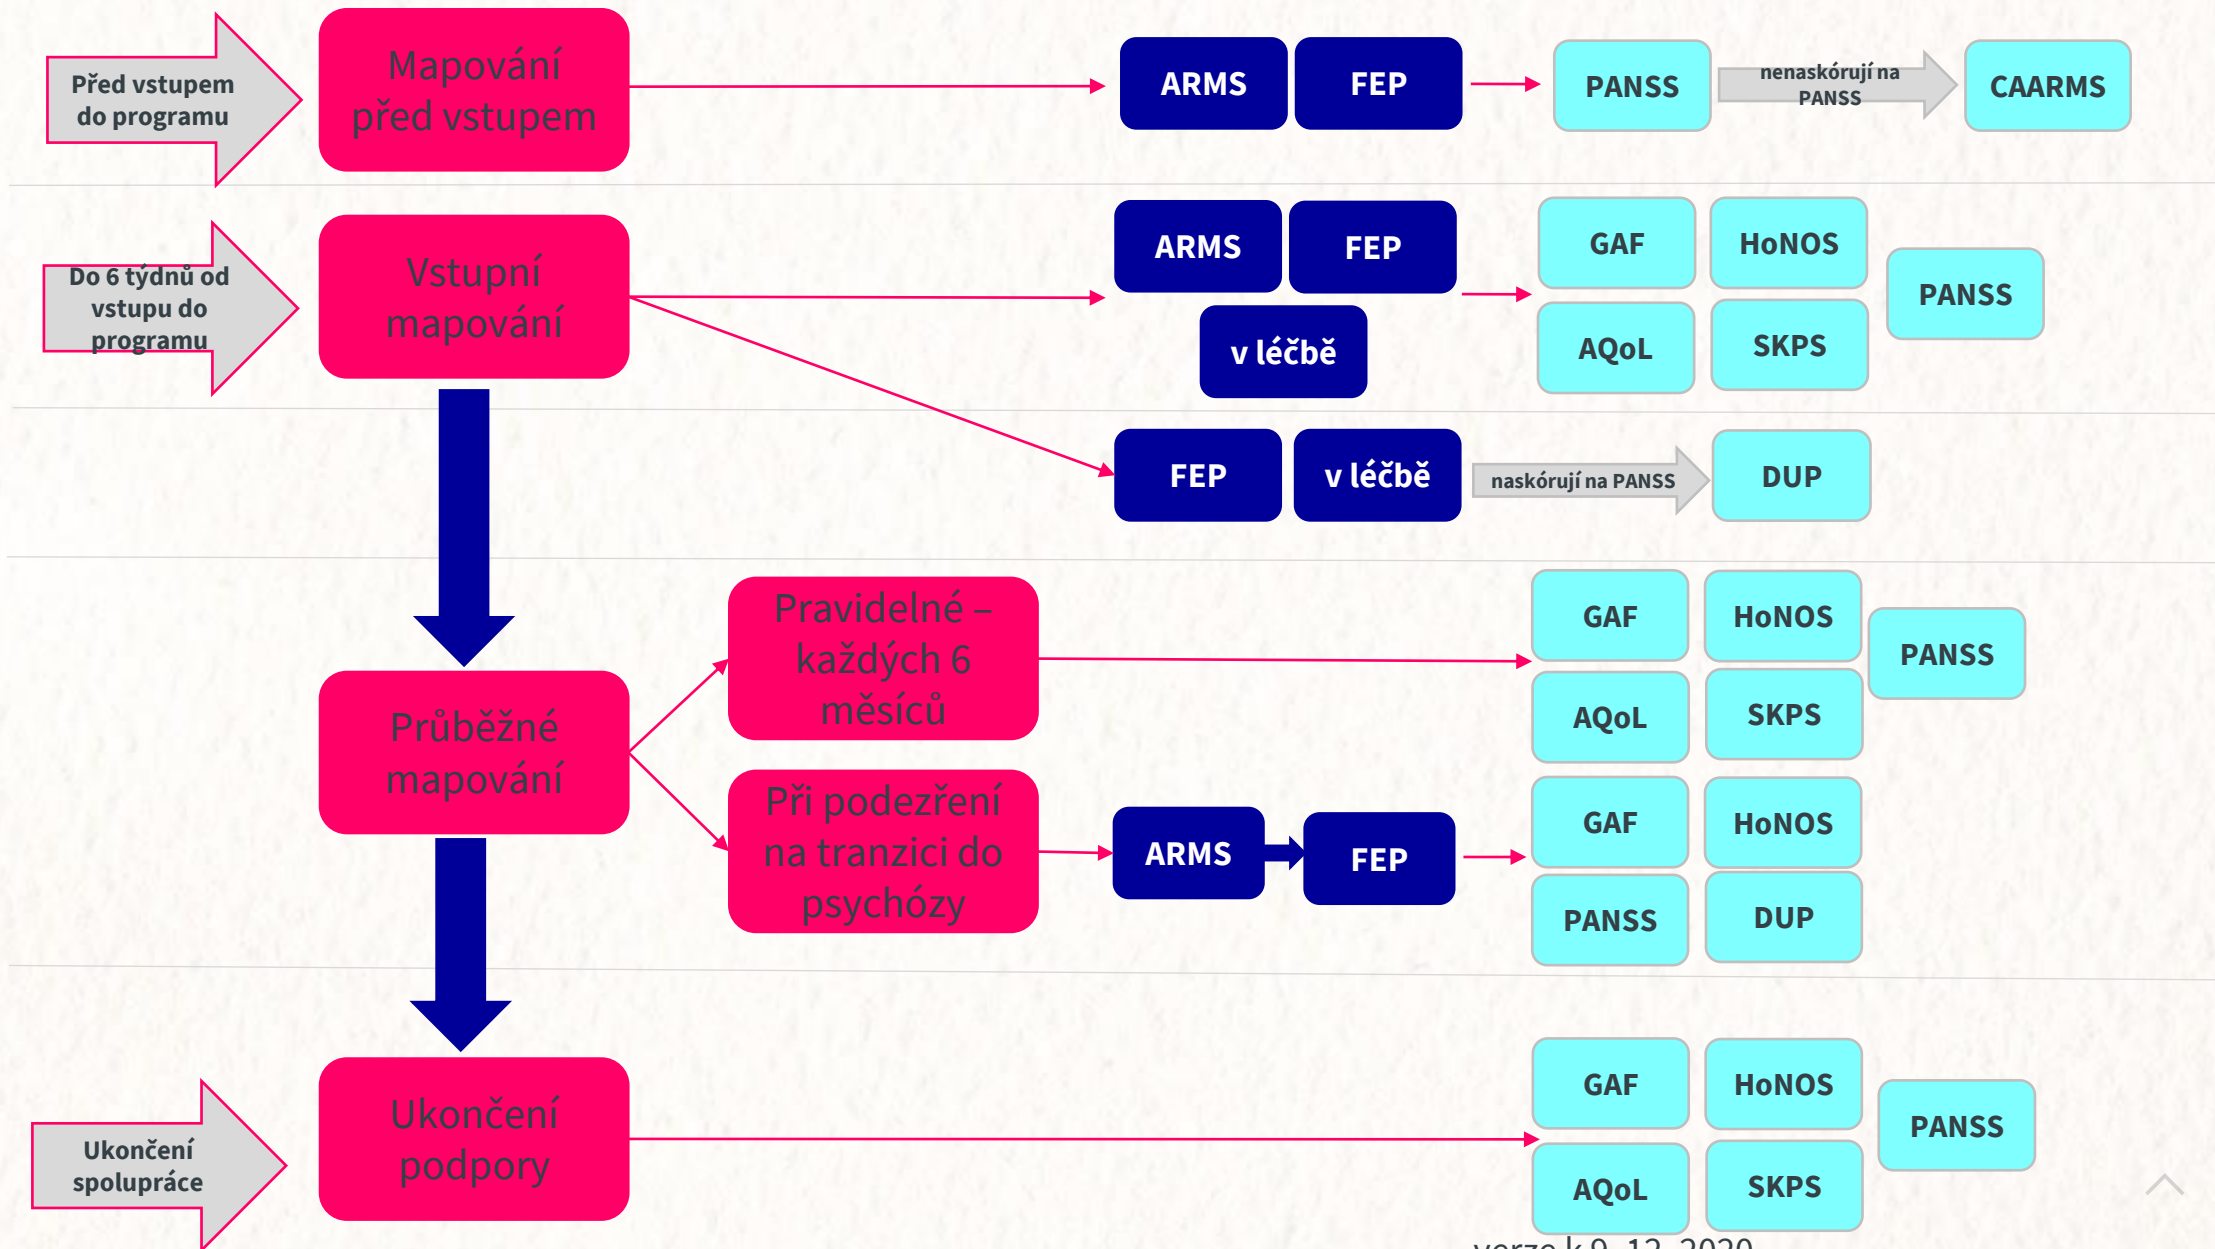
Před vstupem do programu

Mapování před vstupem

ARMS

FEP

PANSS

nenaskórují na PANSS

CAARMS

Do 6 týdnů od vstupu do programu

Vstupní mapování

ARMS

FEP

v léčbě

GAF

HoNOS

AQoL

SKPS

PANSS

FEP

v léčbě

naskórují na PANSS

DUP

Průběžné mapování

Pravidelné – každých 6 měsíců

GAF

HoNOS

AQoL

SKPS

PANSS

Při podezření na tranzici do psychózy

ARMS

FEP

GAF

HoNOS

PANSS

DUP

Ukončení spolupráce

Ukončení podpory

GAF

HoNOS

AQoL

SKPS

PANSS

verze k 9. 12. 2020